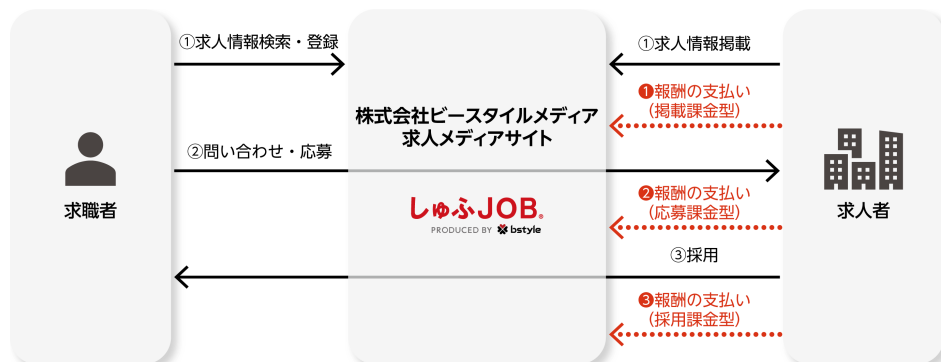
①求人情報検索・登録

①求人情報掲載

❶報酬の支払い
(掲載課金型)

株式会社ビースタイルメディア
求人メディアサイト

②問い合わせ・応募

求職者

しゅふJOB.
PRODUCED BY bstyle

❷報酬の支払い
(応募課金型)

求人者

③採用

❸報酬の支払い
(採用課金型)